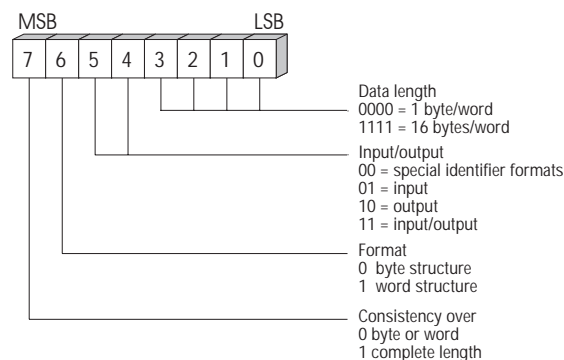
MSB LSB

| 7 | 6 | 5 | 4 | 3 | 2 | 1 | 0 |
|---|---|---|---|---|---|---|---|

Data length
0000 = 1 byte/word
1111 = 16 bytes/word

Input/output
00 = special identifier formats
01 = input
10 = output
11 = input/output

Format
0 byte structure
1 word structure

Consistency over
0 byte or word
1 complete length